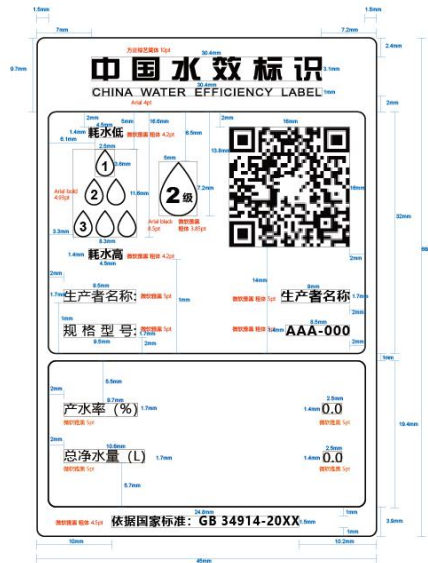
1.5mm
7mm
1.5mm
7.2mm
方正综艺简体 10pt
30.4mm
2.4mm
9.7mm
中国水效标识
3.1mm
30.4mm
CHINA WATER EFFICIENCY LABEL
1mm
Arial 4pt
2mm
6.8mm
4.5mm
5mm
16.6mm
2mm
18mm
1.4mm
耗水低
微软雅黑 粗体 4.2pt
6.5mm
6.1mm
13.8mm
2.5mm
1
3.6mm
6mm
2
Arial bold 4.05pt
11.6mm
2级
7.2mm
18mm
32mm
3
3.3mm
Arial black 8.5pt
微软雅黑 粗体 3.85pt
8.3mm
1.4mm
耗水高
微软雅黑 粗体 4.2pt
4.5mm
2mm
9.8mm
14mm
8mm
2mm
1.7mm
生产者名称:
微软雅黑 5pt
微软雅黑 粗体 5pt
生产者名称
1.7mm
1mm
6.5mm
规格型号:
微软雅黑 5pt
AAA-000
3.4mm
1.7mm
2mm
9.5mm
2mm
1mm
5.5mm
8.7mm
2.5mm
产水率(%)
1.7mm
1.4mm
0.0
微软雅黑 5pt
19.4mm
2mm
10.6mm
2.5mm
总净水量(L)
1.7mm
1.4mm
0.0
微软雅黑 5pt
5.7mm
1mm
24.8mm
微软雅黑 粗体 4.5pt
依据国家标准: GB 34914-20XX
1.6mm
3.9mm
10mm
10.2mm
45mm